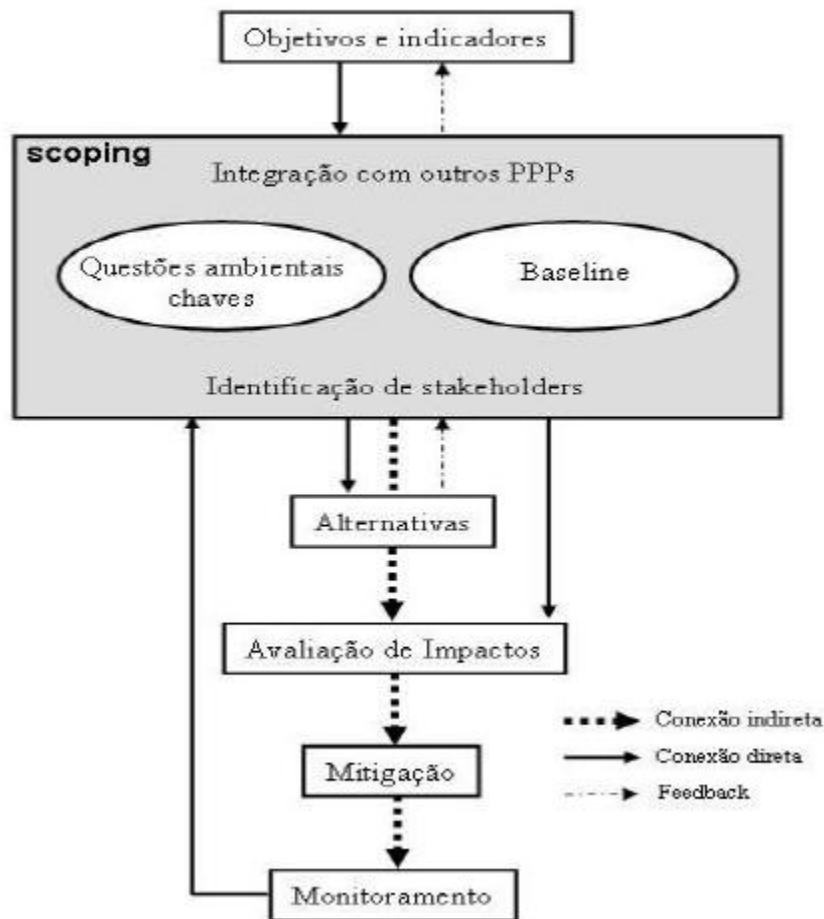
Objetivos e indicadores

scoping

Integração com outros PPPs

Questões ambientais chaves

Baseline

Identificação de stakeholders

Alternativas

Avaliação de Impactos

Mitigação

Monitoramento

Conexão indireta

Conexão direta

Feedback